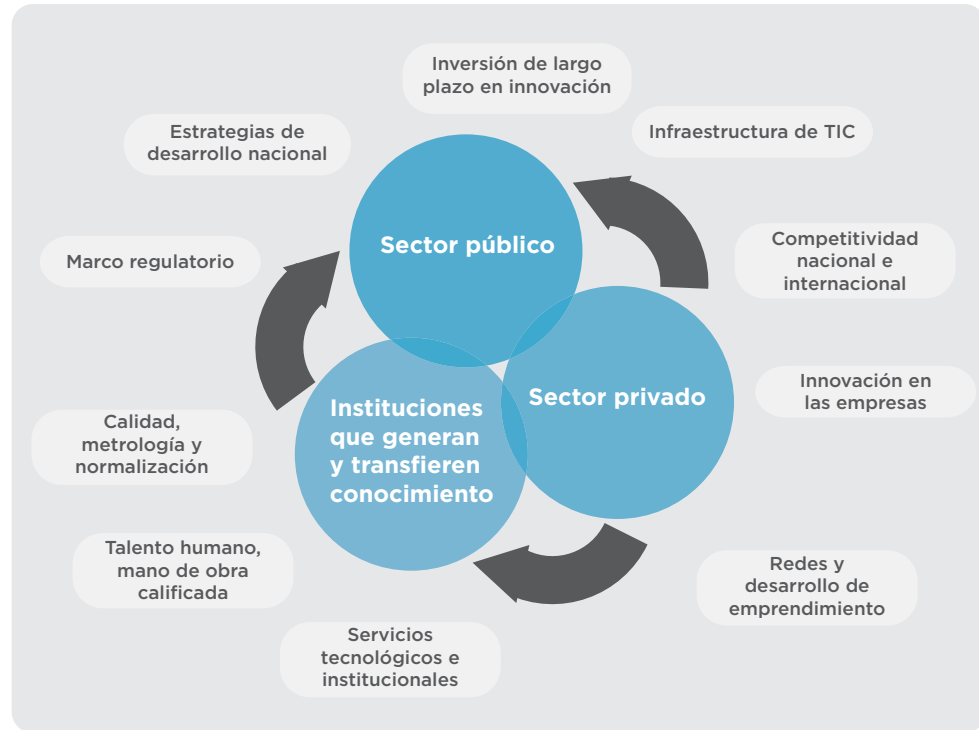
Inversión de largo plazo en innovación

Estrategias de desarrollo nacional

Infraestructura de TIC

Sector público

Competitividad nacional e internacional

Marco regulatorio

Sector privado

Instituciones que generan y transfieren conocimiento

Innovación en las empresas

Calidad, metrología y normalización

Talento humano, mano de obra calificada

Redes y desarrollo de emprendimiento

Servicios tecnológicos e institucionales